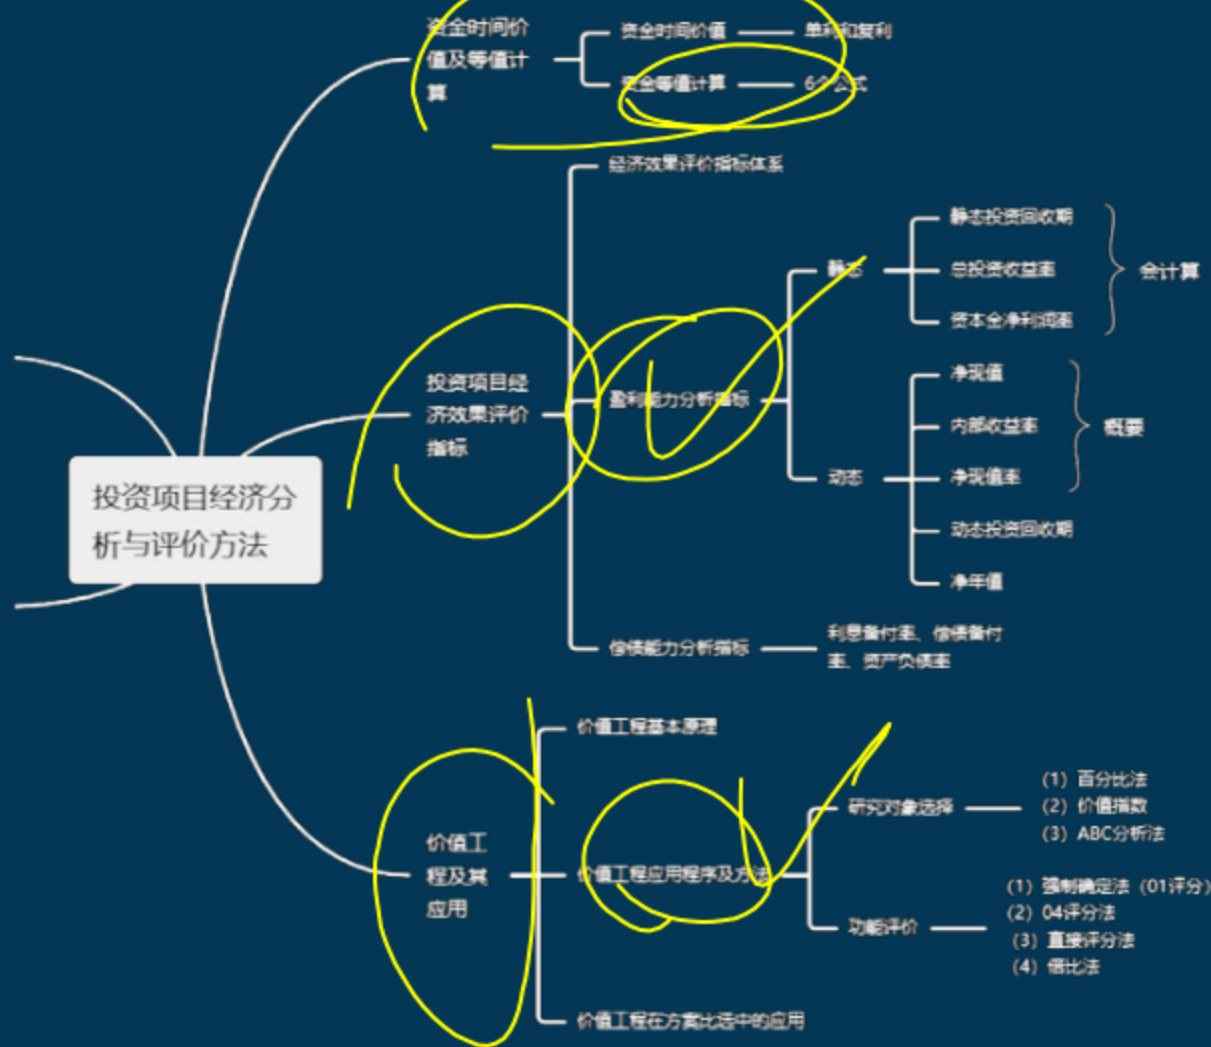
资金时间价值及等值计算

资金时间价值 单利和复利

资金等值计算 6个公式

经济效果评价指标体系

静态投资回收期

总投资收益率

资本金净利润率

会计算

静态

投资项目经济效果评价指标

盈利能力分析指标

净现值

内部收益率

净现值率

概要

动态

动态投资回收期

净年值

偿债能力分析指标 利息备付率、偿债备付率、资产负债率

投资项目经济分析与评价方法

价值工程基本原理

(1) 百分比法

(2) 价值指数

(3) ABC分析法

研究对象选择

价值工程及其应用

价值工程应用程序及方法

(1) 强制确定法 (01评分)

(2) 04评分法

(3) 直接评分法

(4) 倍比法

功能评价

价值工程在方案比选中的应用